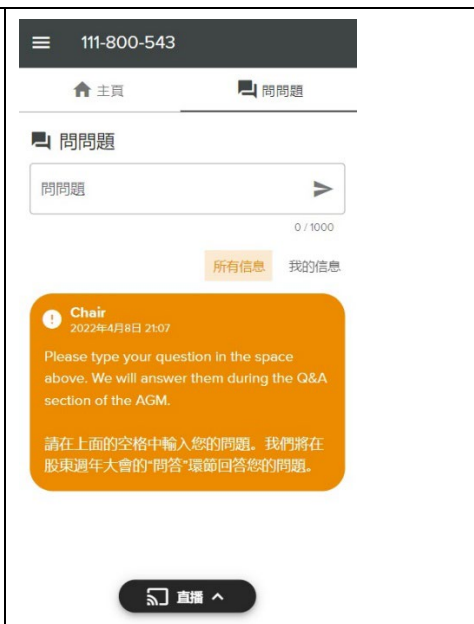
111-800-543

主頁

問問題

問問題

問問題

0 / 1000

所有信息

我的信息

Chair
2022年4月8日 21:07

Please type your question in the space above. We will answer them during the Q&A section of the AGM.

請在上面的空格中輸入您的問題。我們將在股東週年大會的"問答"環節回答您的問題。

直播